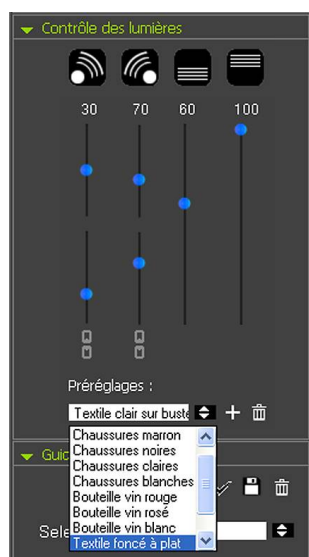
Contrôle des lumières

30 70 60 100

Préréglages :

Textile clair sur buste

Guid

Sele

Chaussures marron
Chaussures noires
Chaussures claires
Chaussures blanches
Bouteille vin rouge
Bouteille vin rosé
Bouteille vin blanc
Textile foncé à plat